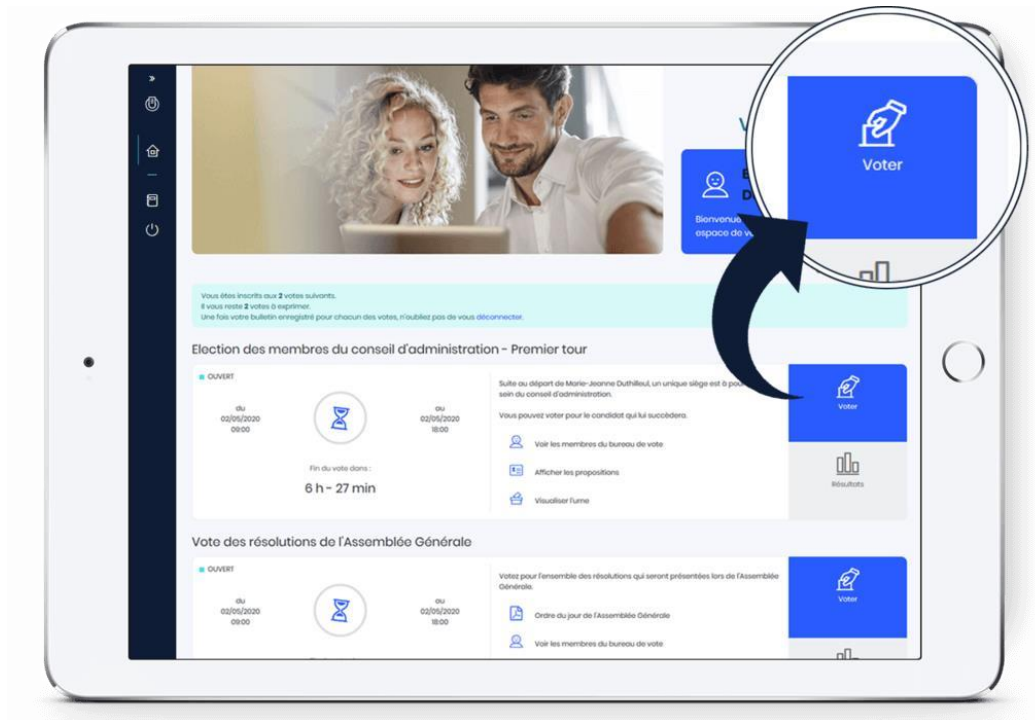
»

V

Bienvenue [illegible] espace de v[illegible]

Voter

Vous êtes inscrits aux 2 votes suivants.
Il vous reste 2 votes à exprimer.
Une fois votre bulletin enregistré pour chacun des votes, n'oubliez pas de vous déconnecter.

Election des membres du conseil d'administration - Premier tour

OUVERT

du
02/05/2020
09:00

au
02/05/2020
18:00

Fin du vote dans :
6 h - 27 min

Suite au départ de Marie-Jeanne Duthilleul, un unique siège est à pou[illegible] sein du conseil d'administration.

Vous pouvez voter pour le candidat qui lui succèdera.

Voir les membres du bureau de vote

Afficher les propositions

Visualiser l'urne

Voter

Résultats

Vote des résolutions de l'Assemblée Générale

OUVERT

du
02/05/2020
09:00

au
02/05/2020
18:00

Votez pour l'ensemble des résolutions qui seront présentées lors de l'Assemblée Générale.

Ordre du jour de l'Assemblée Générale

Voir les membres du bureau de vote

Voter